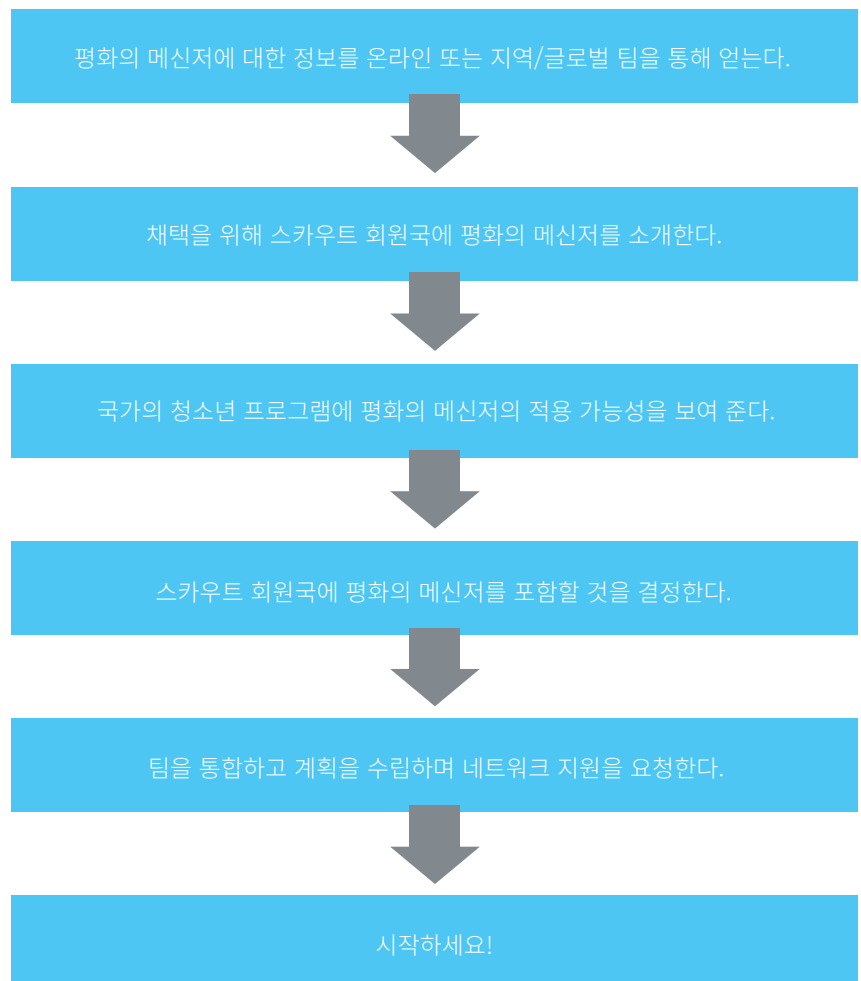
평화의 메신저에 대한 정보를 온라인 또는 지역/글로벌 팀을 통해 얻는다.

채택을 위해 스카우트 회원국에 평화의 메신저를 소개한다.

국가의 청소년 프로그램에 평화의 메신저의 적용 가능성을 보여 준다.

스카우트 회원국에 평화의 메신저를 포함할 것을 결정한다.

팀을 통합하고 계획을 수립하며 네트워크 지원을 요청한다.

시작하세요!